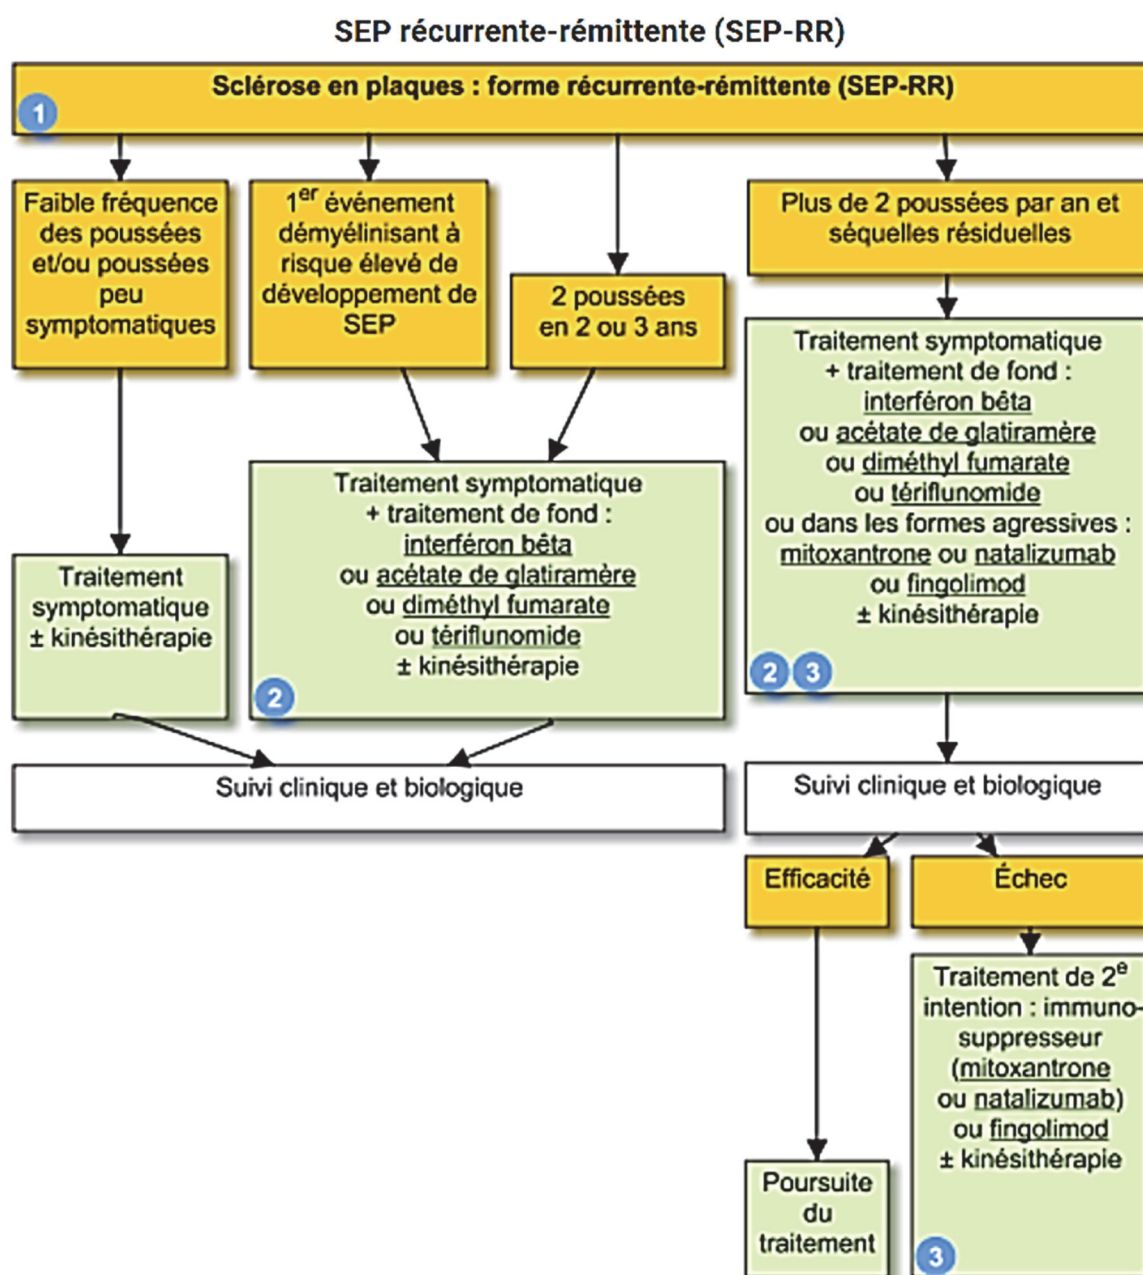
SEP récurrente-rémittente (SEP-RR)

Sclérose en plaques : forme récurrente-rémittente (SEP-RR)

1

Faible fréquence des poussées et/ou poussées peu symptomatiques

$1^{er}$ événement démyélinisant à risque élevé de développement de SEP

2 poussées en 2 ou 3 ans

Plus de 2 poussées par an et séquelles résiduelles

Traitement symptomatique + traitement de fond : interféron bêta ou acétate de glatiramère ou diméthyl fumarate ou tériflunomide ou dans les formes agressives : mitoxantrone ou natalizumab ou fingolimod ± kinésithérapie

2 3

Traitement symptomatique + traitement de fond : interféron bêta ou acétate de glatiramère ou diméthyl fumarate ou tériflunomide ± kinésithérapie

2

Traitement symptomatique ± kinésithérapie

Suivi clinique et biologique

Suivi clinique et biologique

Efficacité

Échec

Traitement de $2^e$ intention : immuno-suppresseur (mitoxantrone ou natalizumab) ou fingolimod ± kinésithérapie

3

Poursuite du traitement